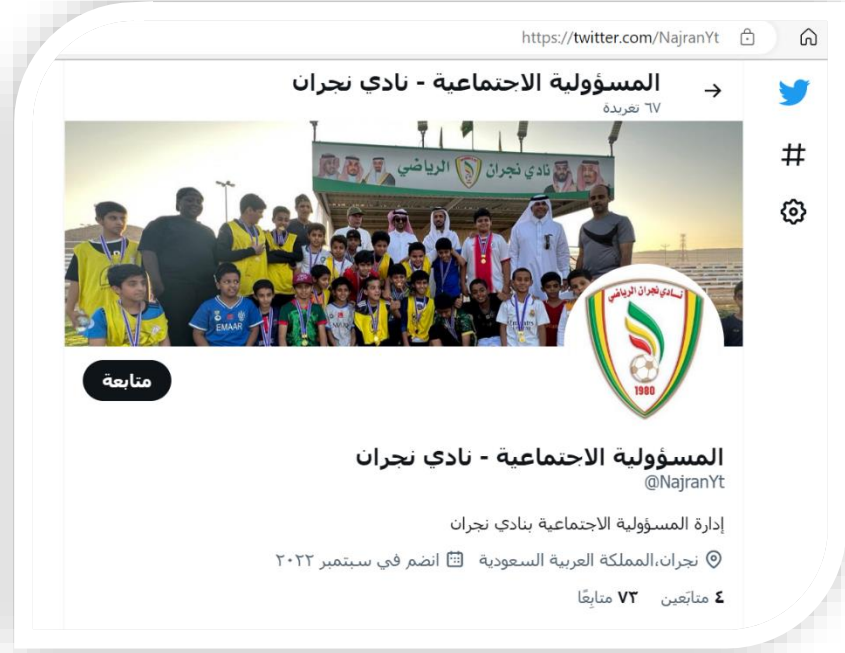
https://twitter.com/NajranYt

المسؤولية الاجتماعية - نادي نجران
٦٧ تغريدة

نادي نجران الرياضي

EMAAR

نادي نجران الرياضي
1980

متابعة

المسؤولية الاجتماعية - نادي نجران
@NajranYt

إدارة المسؤولية الاجتماعية بنادي نجران

نجران،المملكة العربية السعودية انضم في سبتمبر ٢٠٢٢

٤ متابَعين ٧٢ متابِعًا